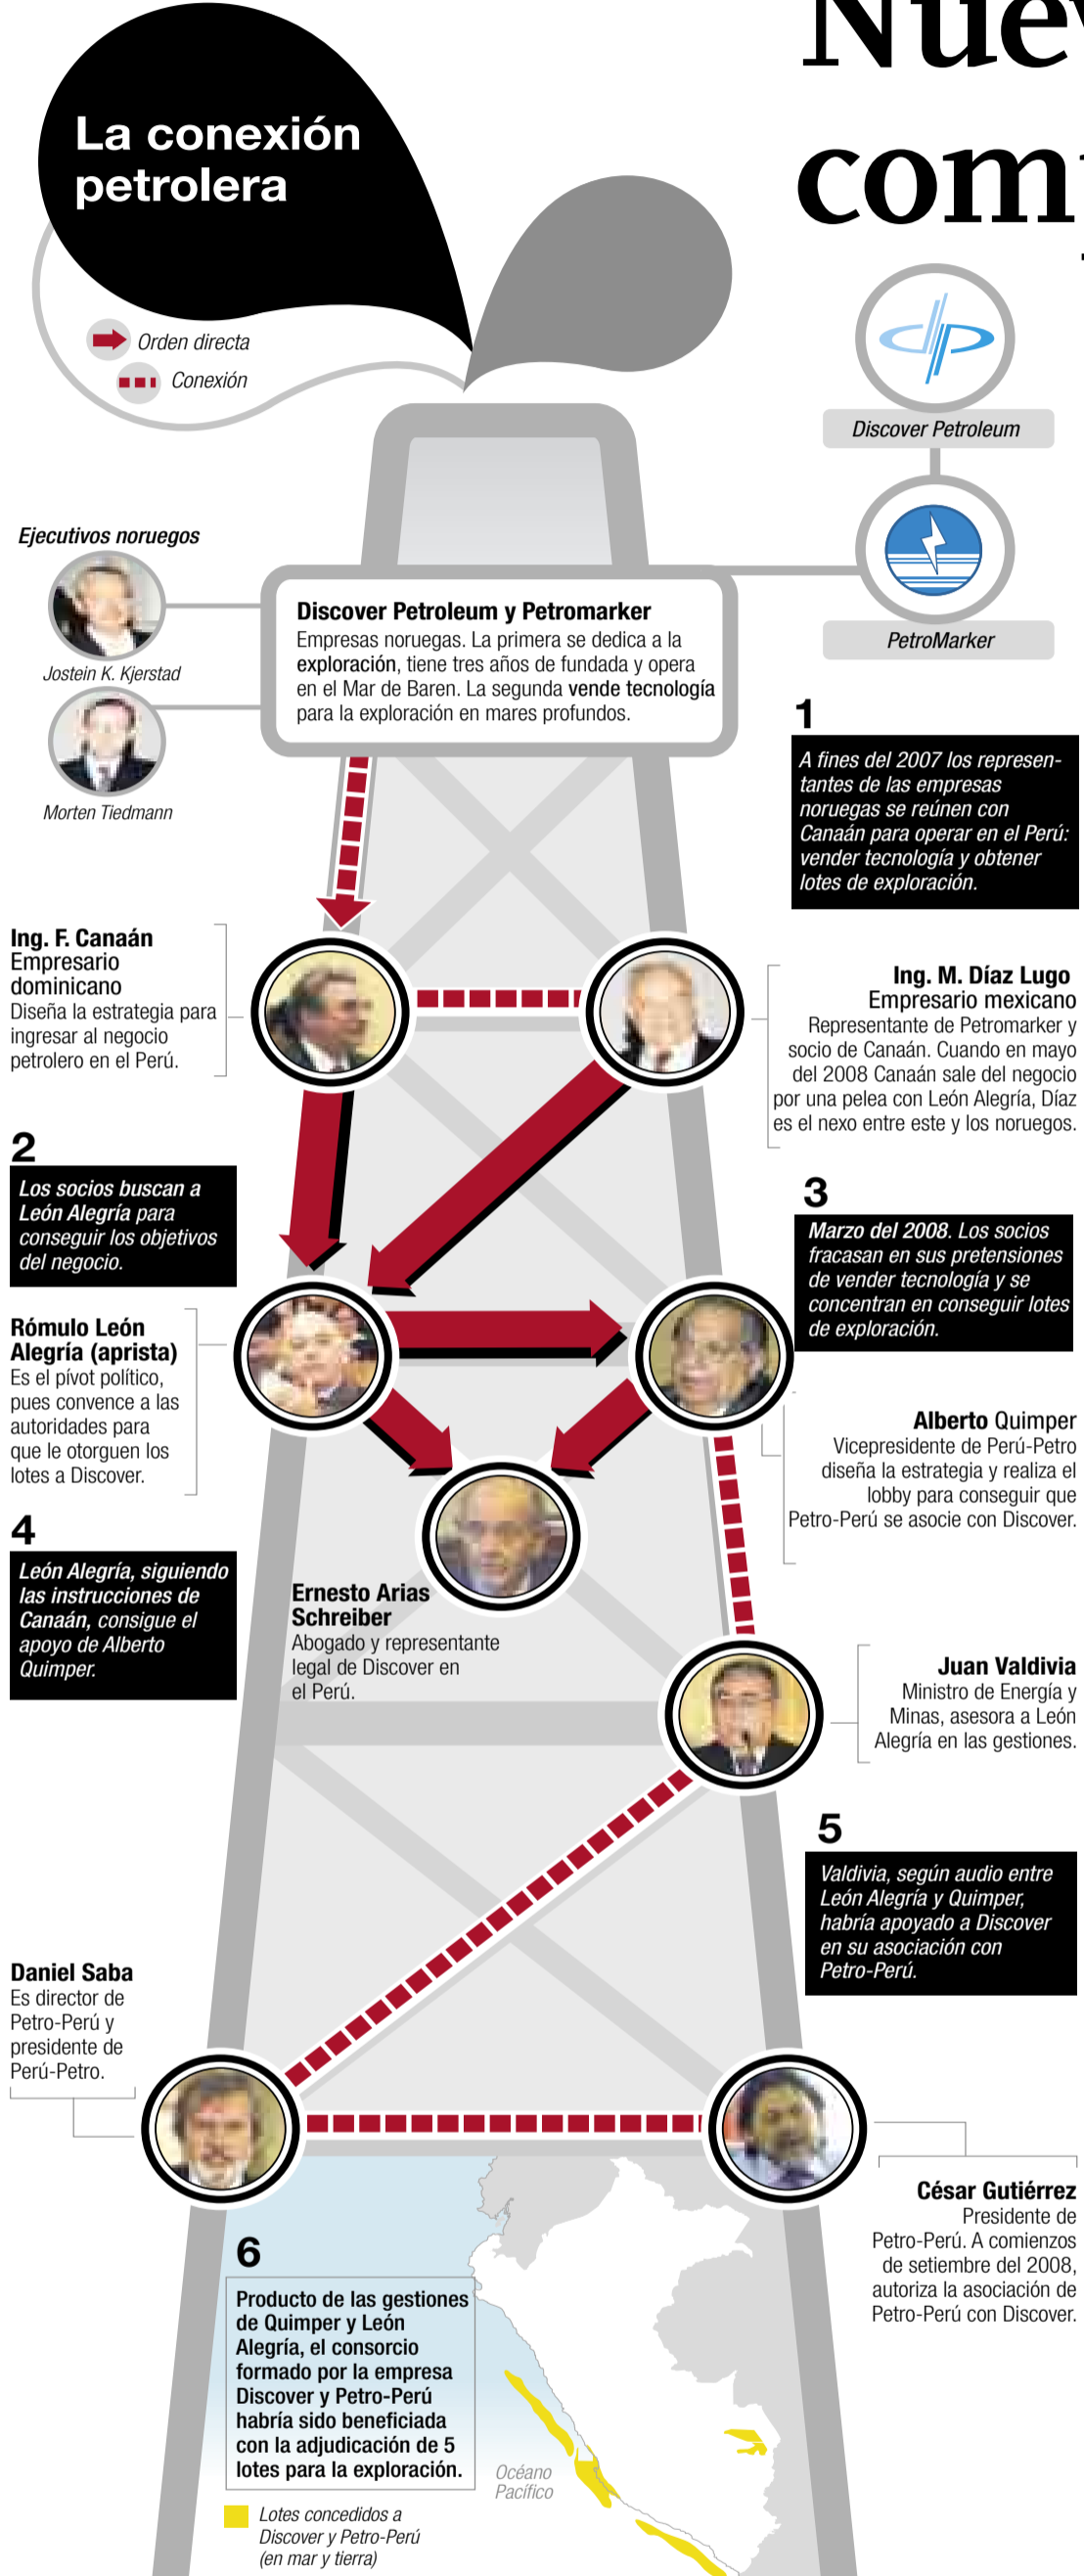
Nue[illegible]
com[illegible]

La conexión petrolera

Orden directa
Conexión

Discover Petroleum

PetroMarker

Ejecutivos noruegos

Jostein K. Kjerstad

Morten Tiedmann

Discover Petroleum y Petromarker
Empresas noruegas. La primera se dedica a la exploración, tiene tres años de fundada y opera en el Mar de Baren. La segunda vende tecnología para la exploración en mares profundos.

1
A fines del 2007 los representantes de las empresas noruegas se reúnen con Canaán para operar en el Perú: vender tecnología y obtener lotes de exploración.

Ing. F. Canaán
Empresario dominicano
Diseña la estrategia para ingresar al negocio petrolero en el Perú.

Ing. M. Díaz Lugo
Empresario mexicano
Representante de Petromarker y socio de Canaán. Cuando en mayo del 2008 Canaán sale del negocio por una pelea con León Alegría, Díaz es el nexo entre este y los noruegos.

2
Los socios buscan a León Alegría para conseguir los objetivos del negocio.

3
Marzo del 2008. Los socios fracasan en sus pretensiones de vender tecnología y se concentran en conseguir lotes de exploración.

Rómulo León Alegría (aprista)
Es el pívot político, pues convence a las autoridades para que le otorguen los lotes a Discover.

Alberto Quimper
Vicepresidente de Perú-Petro diseña la estrategia y realiza el lobby para conseguir que Petro-Perú se asocie con Discover.

4
León Alegría, siguiendo las instrucciones de Canaán, consigue el apoyo de Alberto Quimper.

Ernesto Arias Schreiber
Abogado y representante legal de Discover en el Perú.

Juan Valdivia
Ministro de Energía y Minas, asesora a León Alegría en las gestiones.

5
Valdivia, según audio entre León Alegría y Quimper, habría apoyado a Discover en su asociación con Petro-Perú.

Daniel Saba
Es director de Petro-Perú y presidente de Perú-Petro.

César Gutiérrez
Presidente de Petro-Perú. A comienzos de setiembre del 2008, autoriza la asociación de Petro-Perú con Discover.

6
Producto de las gestiones de Quimper y León Alegría, el consorcio formado por la empresa Discover y Petro-Perú habría sido beneficiada con la adjudicación de 5 lotes para la exploración.

Océano Pacífico

Lotes concedidos a Discover y Petro-Perú (en mar y tierra)